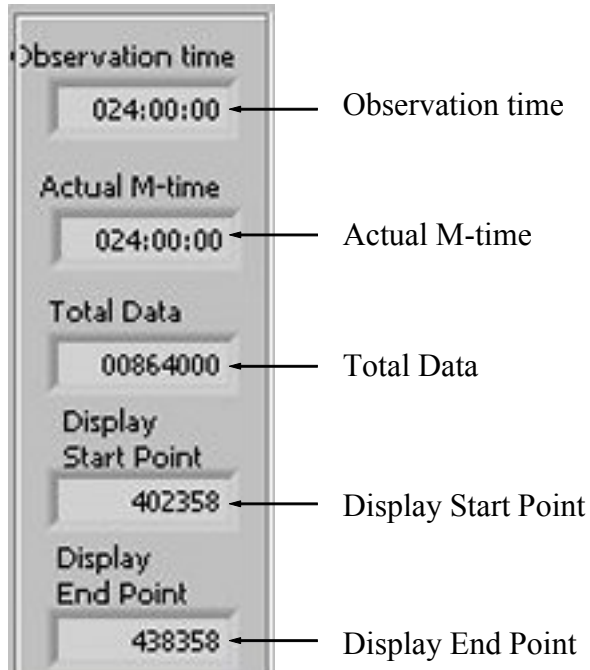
Observation time
024:00:00
Observation time

Actual M-time
024:00:00
Actual M-time

Total Data
00864000
Total Data

Display Start Point
402358
Display Start Point

Display End Point
438358
Display End Point